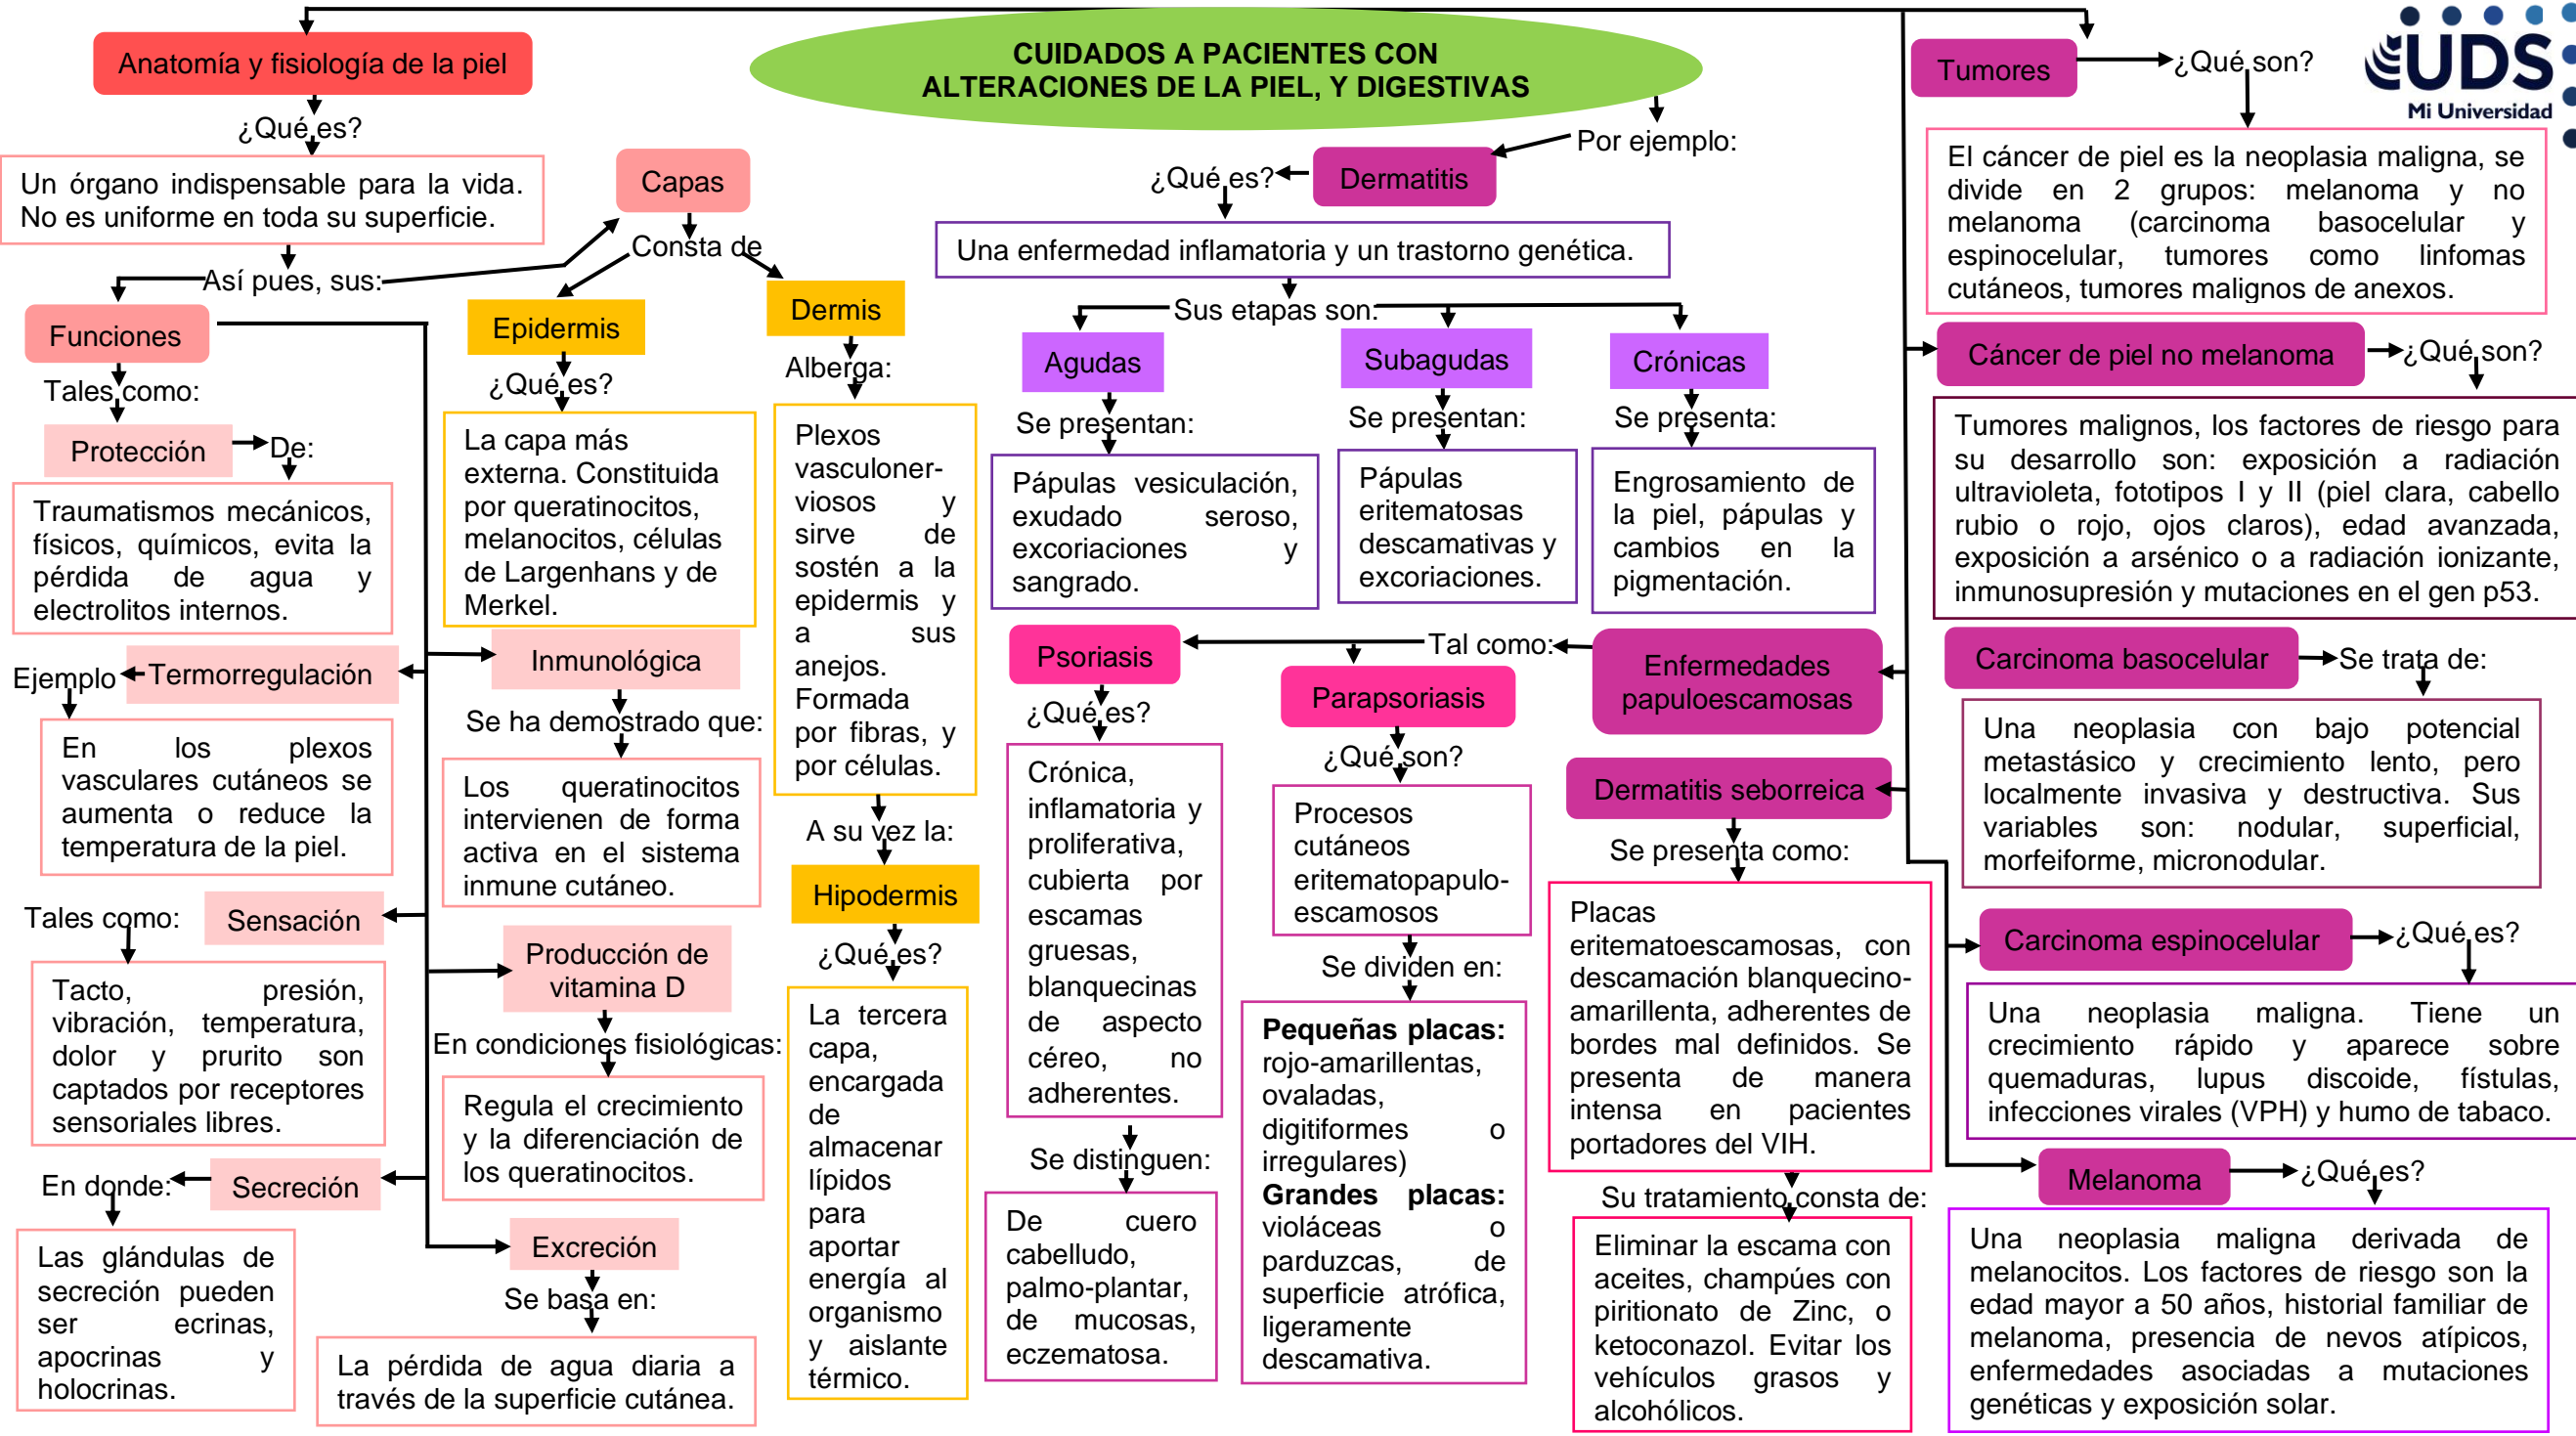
CUIDADOS A PACIENTES CON ALTERACIONES DE LA PIEL, Y DIGESTIVAS

UDS Mi Universidad

Anatomía y fisiología de la piel

¿Qué es?

Un órgano indispensable para la vida. No es uniforme en toda su superficie.

Así pues, sus:

Funciones

Tales como:

Protección

De:

Traumatismos mecánicos, físicos, químicos, evita la pérdida de agua y electrolitos internos.

Termorregulación

Ejemplo

En los plexos vasculares cutáneos se aumenta o reduce la temperatura de la piel.

Sensación

Tales como:

Tacto, presión, vibración, temperatura, dolor y prurito son captados por receptores sensoriales libres.

Secreción

En donde:

Las glándulas de secreción pueden ser ecrinas, apocrinas y holocrinas.

Capas

Consta de

Epidermis

¿Qué es?

La capa más externa. Constituida por queratinocitos, melanocitos, células de Largenhans y de Merkel.

Inmunológica

Se ha demostrado que:

Los queratinocitos intervienen de forma activa en el sistema inmune cutáneo.

Producción de vitamina D

En condiciones fisiológicas:

Regula el crecimiento y la diferenciación de los queratinocitos.

Excreción

Se basa en:

La pérdida de agua diaria a través de la superficie cutánea.

Dermis

Alberga:

Plexos vasculoner-viosos y sirve de sostén a la epidermis y a sus anejos. Formada por fibras, y por células.

A su vez la:

Hipodermis

¿Qué es?

La tercera capa, encargada de almacenar lípidos para aportar energía al organismo y aislante térmico.

Por ejemplo:

Dermatitis

¿Qué es?

Una enfermedad inflamatoria y un trastorno genética.

Sus etapas son:

Agudas

Se presentan:

Pápulas vesiculación, exudado seroso, excoriaciones y sangrado.

Subagudas

Se presentan:

Pápulas eritematosas descamativas y excoriaciones.

Crónicas

Se presenta:

Engrosamiento de la piel, pápulas y cambios en la pigmentación.

Enfermedades papuloescamosas

Tal como:

Psoriasis

¿Qué es?

Crónica, inflamatoria y proliferativa, cubierta por escamas gruesas, blanquecinas de aspecto céreo, no adherentes.

Se distinguen:

De cuero cabelludo, palmo-plantar, de mucosas, eczematosa.

Parapsoriasis

¿Qué son?

Procesos cutáneos eritematopapulo-escamosos

Se dividen en:

**Pequeñas placas:** rojo-amarillentas, ovaladas, digitiformes o irregulares)
**Grandes placas:** violáceas o parduzcas, de superficie atrófica, ligeramente descamativa.

Dermatitis seborreica

Se presenta como:

Placas eritematoescamosas, con descamación blanquecino-amarillenta, adherentes de bordes mal definidos. Se presenta de manera intensa en pacientes portadores del VIH.

Su tratamiento consta de:

Eliminar la escama con aceites, champúes con piritionato de Zinc, o ketoconazol. Evitar los vehículos grasos y alcohólicos.

Tumores

¿Qué son?

El cáncer de piel es la neoplasia maligna, se divide en 2 grupos: melanoma y no melanoma (carcinoma basocelular y espinocelular, tumores como linfomas cutáneos, tumores malignos de anexos.

Cáncer de piel no melanoma

¿Qué son?

Tumores malignos, los factores de riesgo para su desarrollo son: exposición a radiación ultravioleta, fototipos I y II (piel clara, cabello rubio o rojo, ojos claros), edad avanzada, exposición a arsénico o a radiación ionizante, inmunosupresión y mutaciones en el gen p53.

Carcinoma basocelular

Se trata de:

Una neoplasia con bajo potencial metastásico y crecimiento lento, pero localmente invasiva y destructiva. Sus variables son: nodular, superficial, morfeiforme, micronodular.

Carcinoma espinocelular

¿Qué es?

Una neoplasia maligna. Tiene un crecimiento rápido y aparece sobre quemaduras, lupus discoide, fístulas, infecciones virales (VPH) y humo de tabaco.

Melanoma

¿Qué es?

Una neoplasia maligna derivada de melanocitos. Los factores de riesgo son la edad mayor a 50 años, historial familiar de melanoma, presencia de nevos atípicos, enfermedades asociadas a mutaciones genéticas y exposición solar.